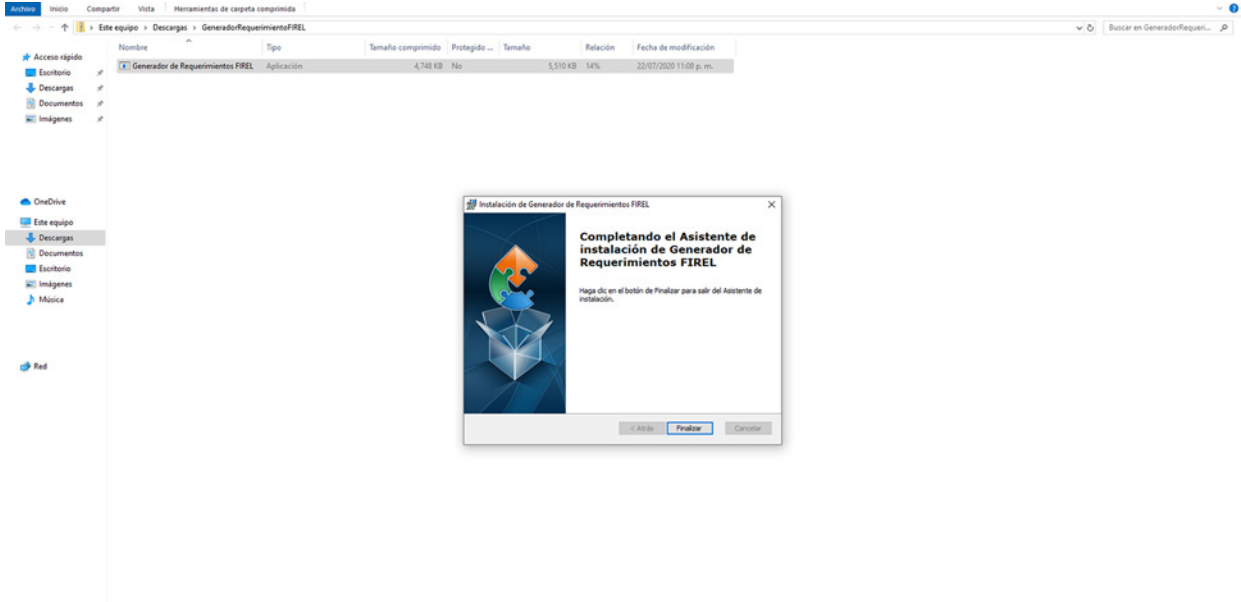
Archivo Inicio Compartir Vista Herramientas de carpeta comprimida

Este equipo > Descargas > GeneradorRequerimientoFIREL

Buscar en GeneradorRequeri...

| Nombre | Tipo | Tamaño comprimido | Protegido ... | Tamaño | Relación | Fecha de modificación |
|---|---|---|---|---|---|---|
| Generador de Requerimientos FIREL | Aplicación | 4,748 KB | No | 5,510 KB | 14% | 22/07/2020 11:08 p. m. |

Acceso rápido
Escritorio
Descargas
Documentos
Imágenes

OneDrive

Este equipo
Descargas
Documentos
Escritorio
Imágenes
Música

Red

Instalación de Generador de Requerimientos FIREL

Completando el Asistente de instalación de Generador de Requerimientos FIREL

Haga clic en el botón de Finalizar para salir del Asistente de instalación.

< Atrás Finalizar Cancelar